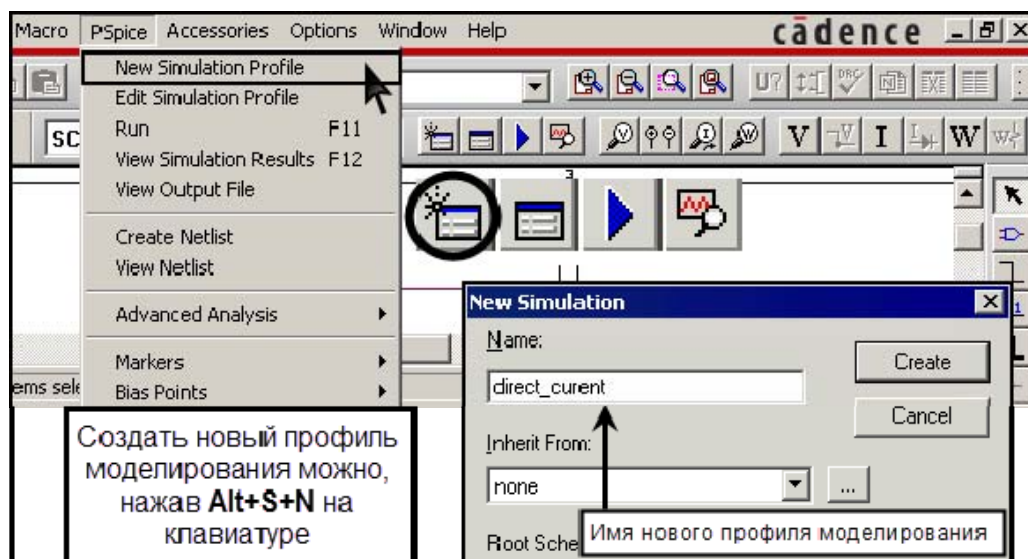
Macro PSpice Accessories Options Window Help

cādence

New Simulation Profile
Edit Simulation Profile
Run F11
View Simulation Results F12
View Output File
Create Netlist
View Netlist
Advanced Analysis
Markers
Bias Points

SC

ems sele

V I W

New Simulation

Name:

direct_curent

Create

Cancel

Inherit From:

none

...

Root Sche

Имя нового профиля моделирования

Создать новый профиль моделирования можно, нажав **Alt+S+N** на клавиатуре